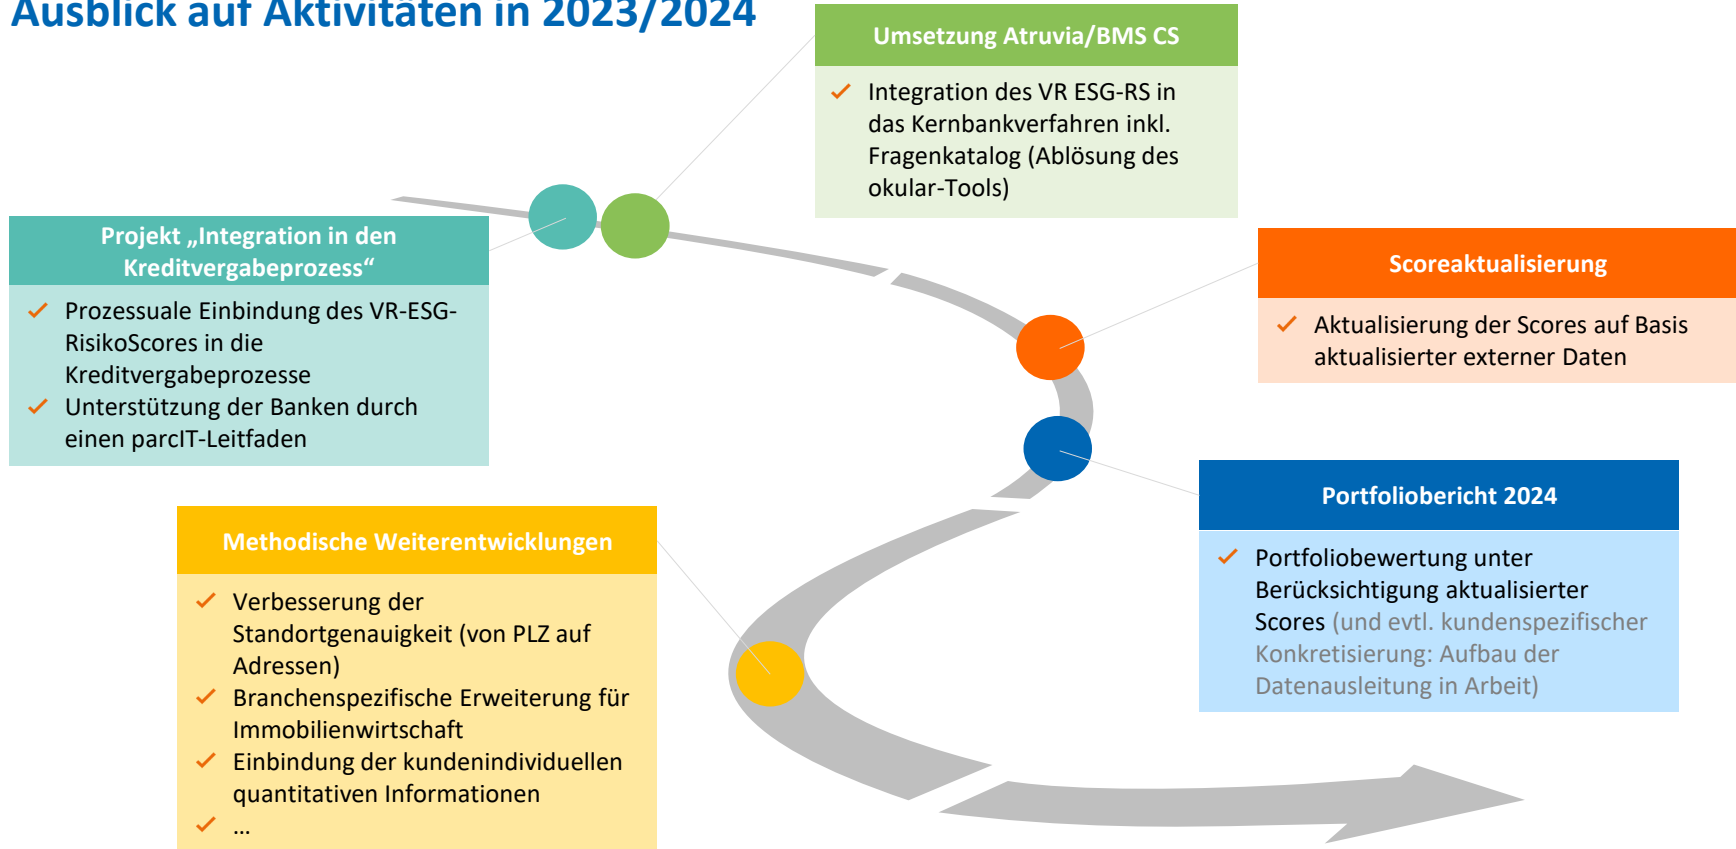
Ausblick auf Aktivitäten in 2023/2024

Umsetzung Atruvia/BMS CS

✓ Integration des VR ESG-RS in das Kernbankverfahren inkl. Fragenkatalog (Ablösung des okular-Tools)

Projekt „Integration in den Kreditvergabeprozess“

✓ Prozessuale Einbindung des VR-ESG-RisikoScores in die Kreditvergabeprozesse
✓ Unterstützung der Banken durch einen parcIT-Leitfaden

Scoreaktualisierung

✓ Aktualisierung der Scores auf Basis aktualisierter externer Daten

Portfoliobericht 2024

✓ Portfoliobewertung unter Berücksichtigung aktualisierter Scores (und evtl. kundenspezifischer Konkretisierung: Aufbau der Datenausleitung in Arbeit)

Methodische Weiterentwicklungen

✓ Verbesserung der Standortgenauigkeit (von PLZ auf Adressen)
✓ Branchenspezifische Erweiterung für Immobilienwirtschaft
✓ Einbindung der kundenindividuellen quantitativen Informationen
✓ …